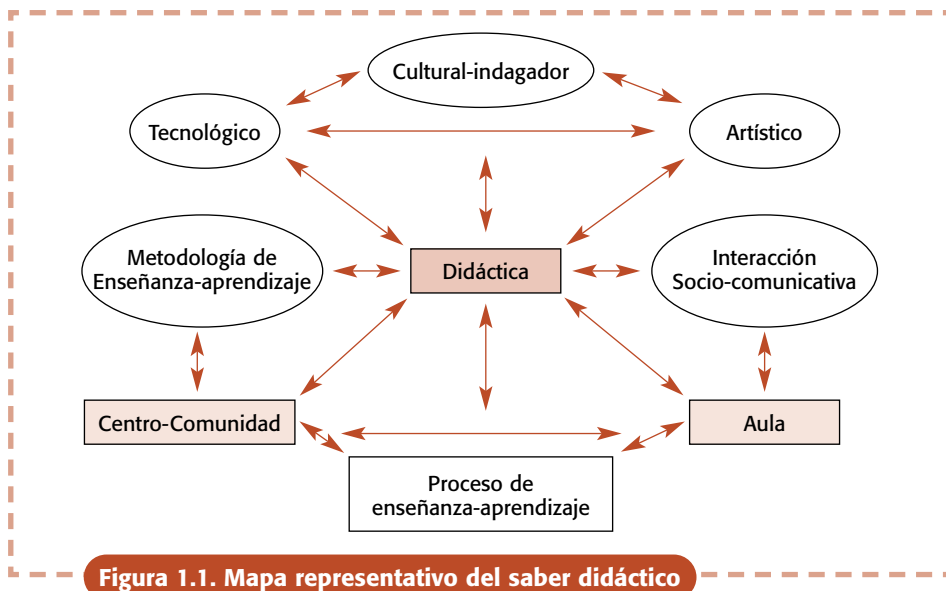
Cultural-indagador

Tecnológico

Artístico

Metodología de Enseñanza-aprendizaje

Didáctica

Interacción Socio-comunicativa

Centro-Comunidad

Aula

Proceso de enseñanza-aprendizaje

Figura 1.1. Mapa representativo del saber didáctico